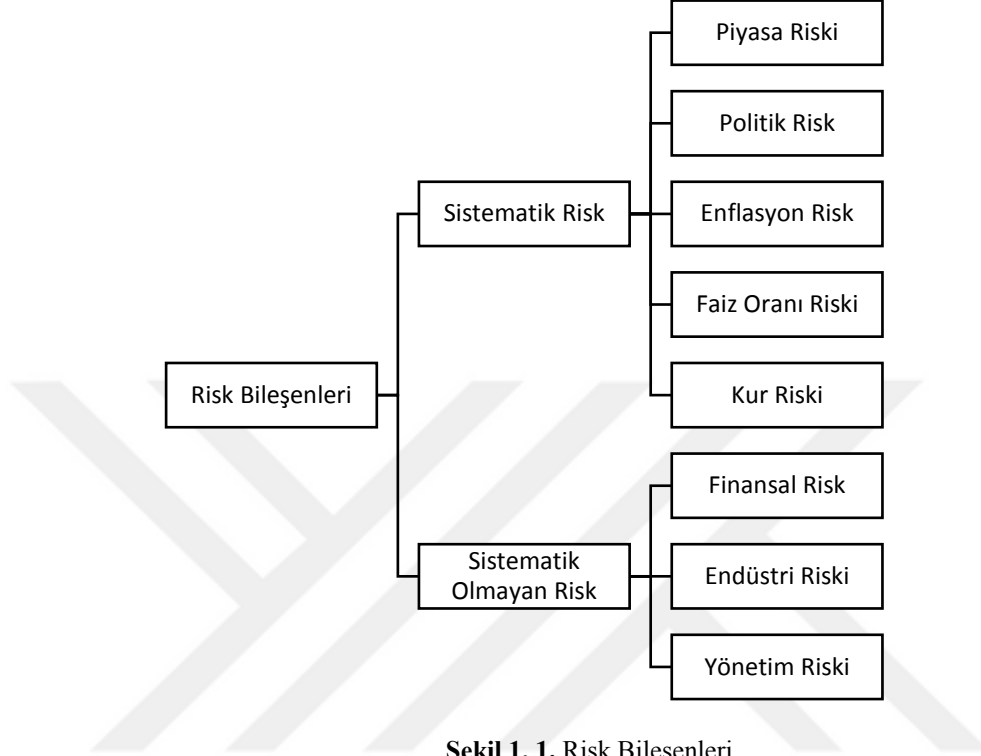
Risk Bileşenleri

Sistematik Risk

Piyasa Riski

Politik Risk

Enflasyon Risk

Faiz Oranı Riski

Kur Riski

Sistematik Olmayan Risk

Finansal Risk

Endüstri Riski

Yönetim Riski

Şekil 1. 1. Risk Bileşenleri